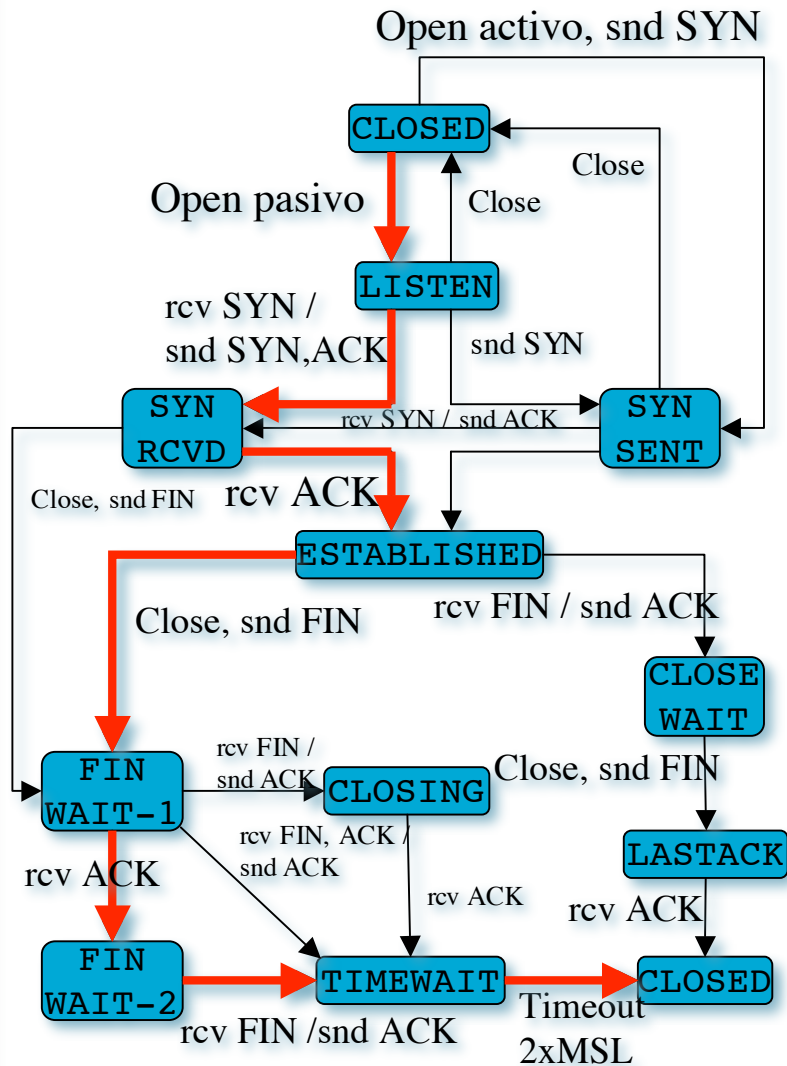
Open activo, snd SYN

CLOSED

Close

Open pasivo

Close

LISTEN

rcv SYN / snd SYN,ACK

snd SYN

SYN RCVD

rcv SYN / snd ACK

SYN SENT

Close, snd FIN

rcv ACK

ESTABLISHED

Close, snd FIN

rcv FIN / snd ACK

CLOSE WAIT

rcv FIN / snd ACK

FIN WAIT-1

CLOSING

Close, snd FIN

rcv FIN, ACK / snd ACK

LASTACK

rcv ACK

rcv ACK

rcv ACK

FIN WAIT-2

TIMEWAIT

CLOSED

rcv FIN /snd ACK

Timeout 2xMSL